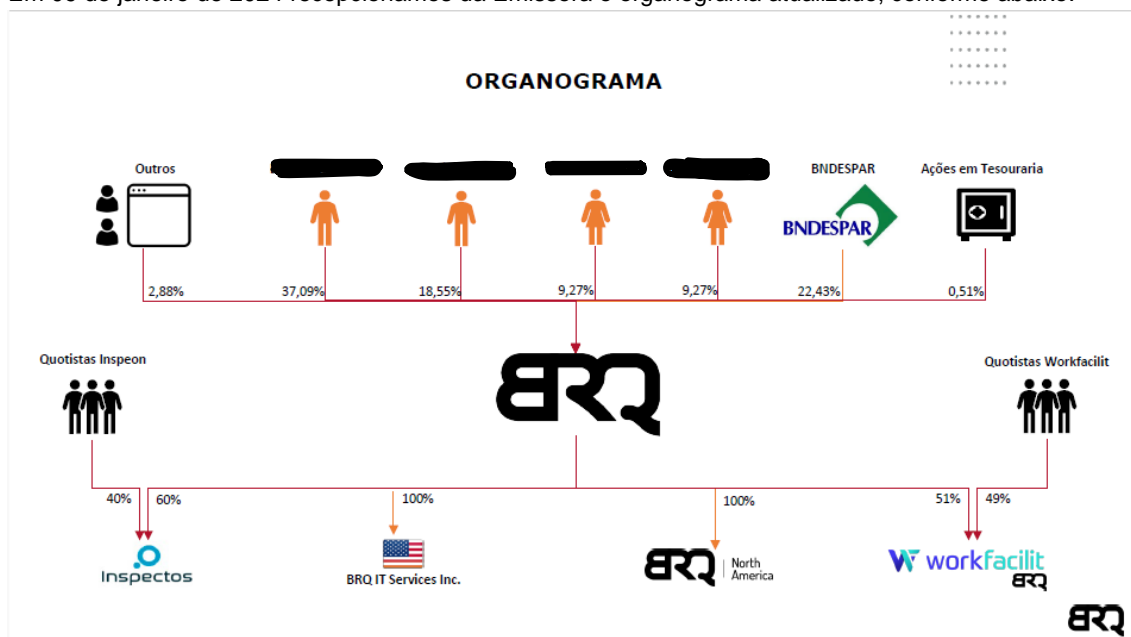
ORGANOGRAMA

Outros

BNDESPAR

Ações em Tesouraria

BNDESPAR

2,88%

37,09%

18,55%

9,27%

9,27%

22,43%

0,51%

Quotistas Inspeon

BRQ

Quotistas Workfacilit

40%

60%

100%

100%

51%

49%

Inspectos

BRQ IT Services Inc.

BRQ North America

workfacilit BRQ

BRQ